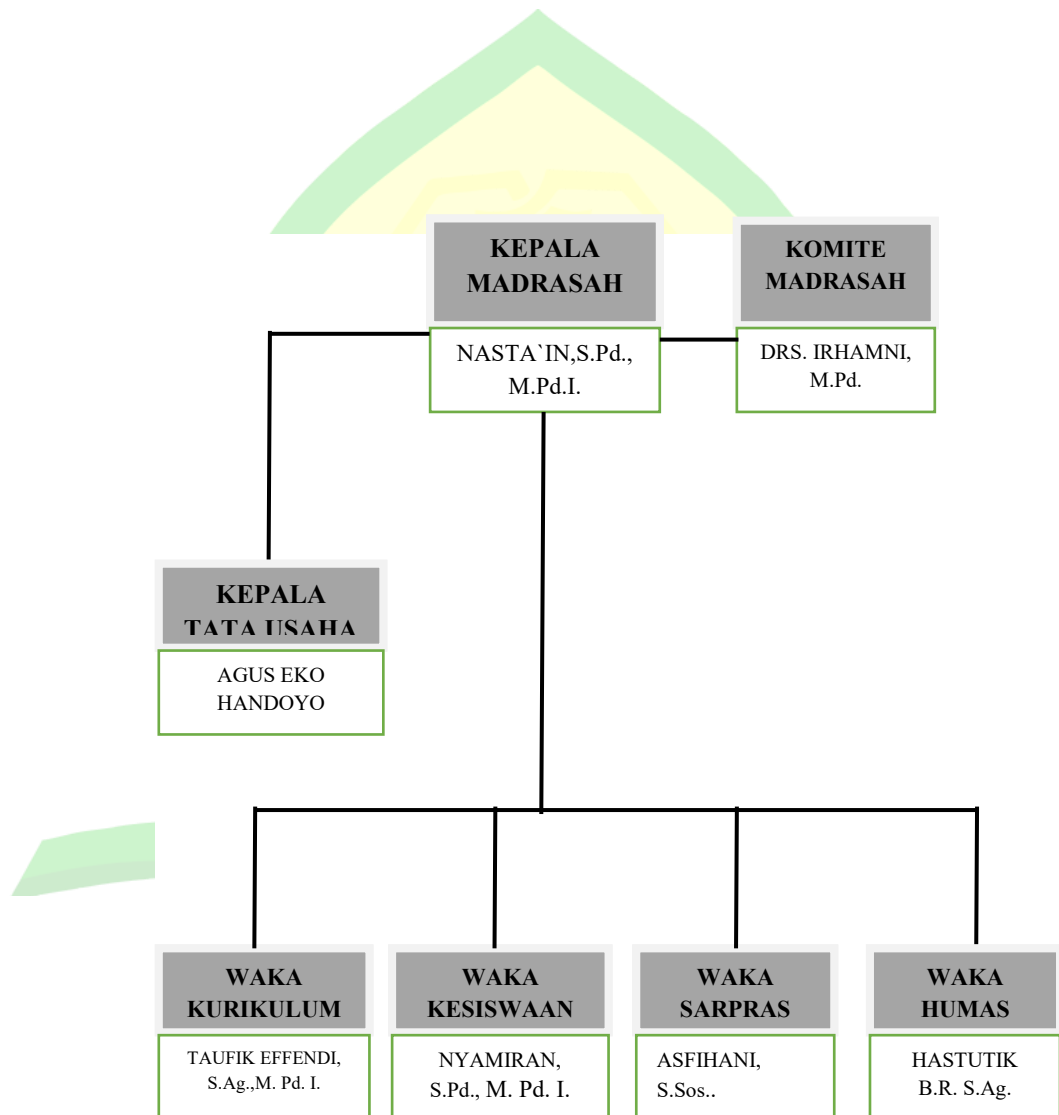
KEPALA MADRASAH

NASTA`IN,S.Pd., M.Pd.I.

KOMITE MADRASAH

DRS. IRHAMNI, M.Pd.

KEPALA TATA USAHA

AGUS EKO HANDOYO

WAKA KURIKULUM

TAUFIK EFFENDI, S.Ag.,M. Pd. I.

WAKA KESISWAAN

NYAMIRAN, S.Pd., M. Pd. I.

WAKA SARPRAS

ASFIHANI, S.Sos..

WAKA HUMAS

HASTUTIK B.R. S.Ag.